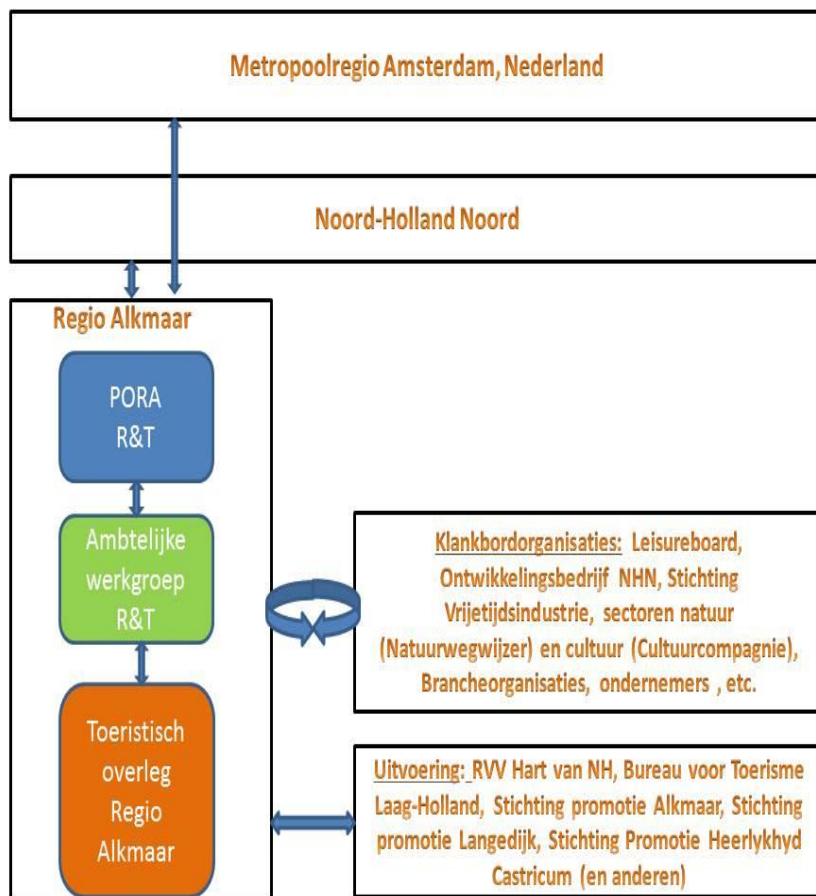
Metropoolregio Amsterdam, Nederland

Noord-Holland Noord

Regio Alkmaar

PORA R&T

Ambtelijke werkgroep R&T

Toeristisch overleg Regio Alkmaar

Klankbordorganisaties: Leisureboard, Ontwikkelingsbedrijf NHN, Stichting Vrijetijdsindustrie, sectoren natuur (Natuurwegwijzer) en cultuur (Cultuurcompagnie), Brancheorganisaties, ondernemers , etc.

Uitvoering: RVV Hart van NH, Bureau voor Toerisme Laag-Holland, Stichting promotie Alkmaar, Stichting promotie Langedijk, Stichting Promotie Heerlykhyd Castricum (en anderen)